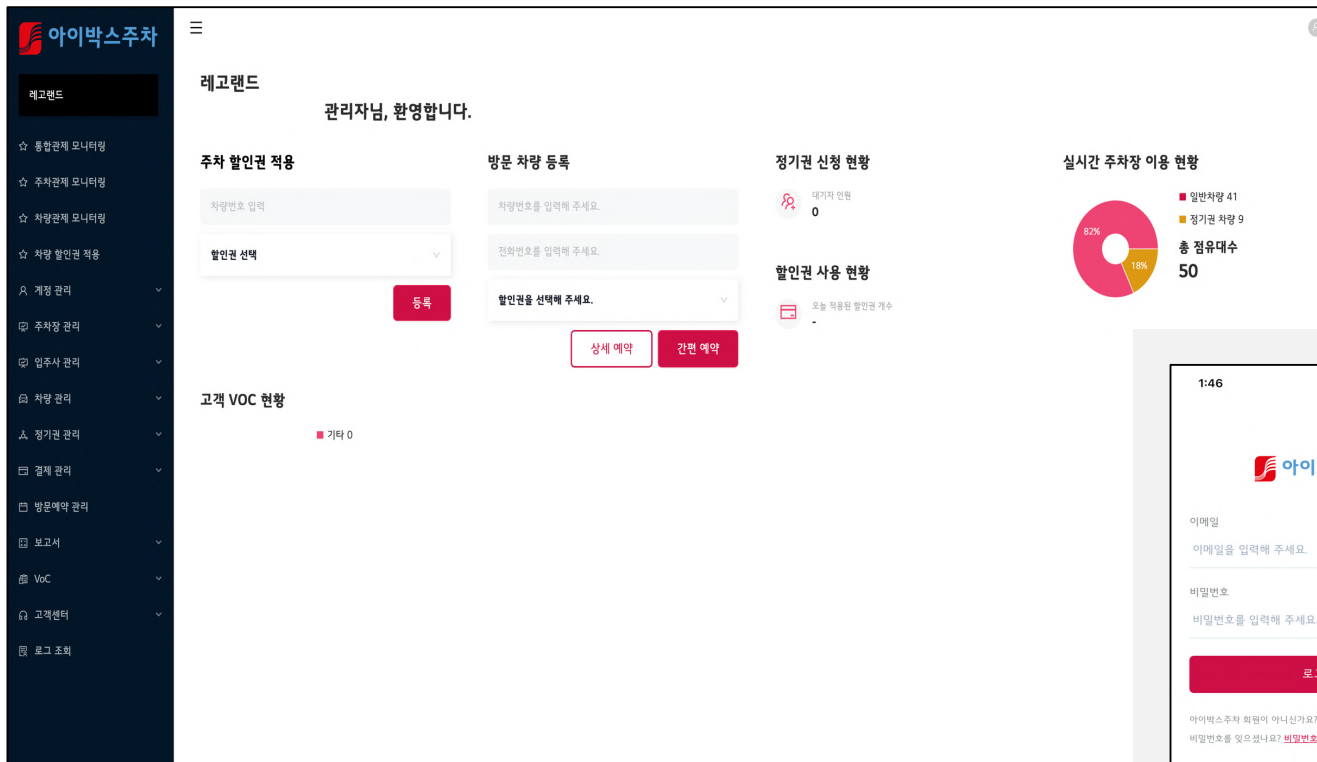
아이박스주차

레고랜드

☆ 통합관제 모니터링
☆ 주차관제 모니터링
☆ 차량관제 모니터링
☆ 차량 할인권 적용
계정 관리
주차장 관리
입주사 관리
차량 관리
정기권 관리
결제 관리
방문예약 관리
보고서
VoC
고객센터
로그 조회

☰

레고랜드
관리자님, 환영합니다.

주차 할인권 적용
차량번호 입력
할인권 선택
등록

방문 차량 등록
차량번호를 입력해 주세요.
전화번호를 입력해 주세요.
할인권을 선택해 주세요.
상세 예약
간편 예약

정기권 신청 현황
대기자 인원
0

할인권 사용 현황
오늘 적용된 할인권 개수
-

실시간 주차장 이용 현황
82%
18%
■ 일반차량 41
■ 정기권 차량 9
총 점유대수
50

고객 VOC 현황
■ 기타 0

1:46
아이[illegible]
이메일
이메일을 입력해 주세요.
비밀번호
비밀번호를 입력해 주세요.
로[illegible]
아이박스주차 회원이 아니신가요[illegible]
비밀번호를 잊으셨나요? 비밀번호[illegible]